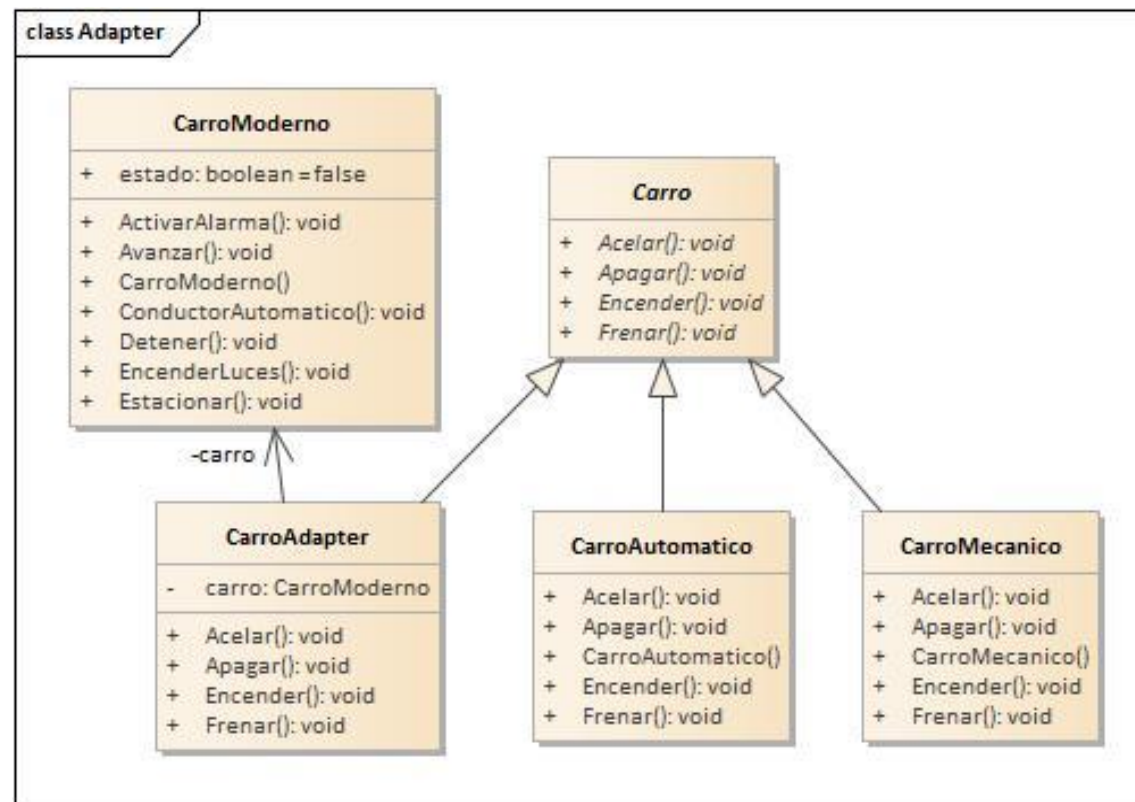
class Adapter

CarroModerno

+ estado: boolean = false

+ ActivarAlarma(): void
+ Avanzar(): void
+ CarroModerno()
+ ConductorAutomatico(): void
+ Detener(): void
+ EncenderLuces(): void
+ Estacionar(): void

Carro

+ Acelar(): void
+ Apagar(): void
+ Encender(): void
+ Frenar(): void

-carro

CarroAdapter

- carro: CarroModerno

+ Acelar(): void
+ Apagar(): void
+ Encender(): void
+ Frenar(): void

CarroAutomatico

+ Acelar(): void
+ Apagar(): void
+ CarroAutomatico()
+ Encender(): void
+ Frenar(): void

CarroMecanico

+ Acelar(): void
+ Apagar(): void
+ CarroMecanico()
+ Encender(): void
+ Frenar(): void